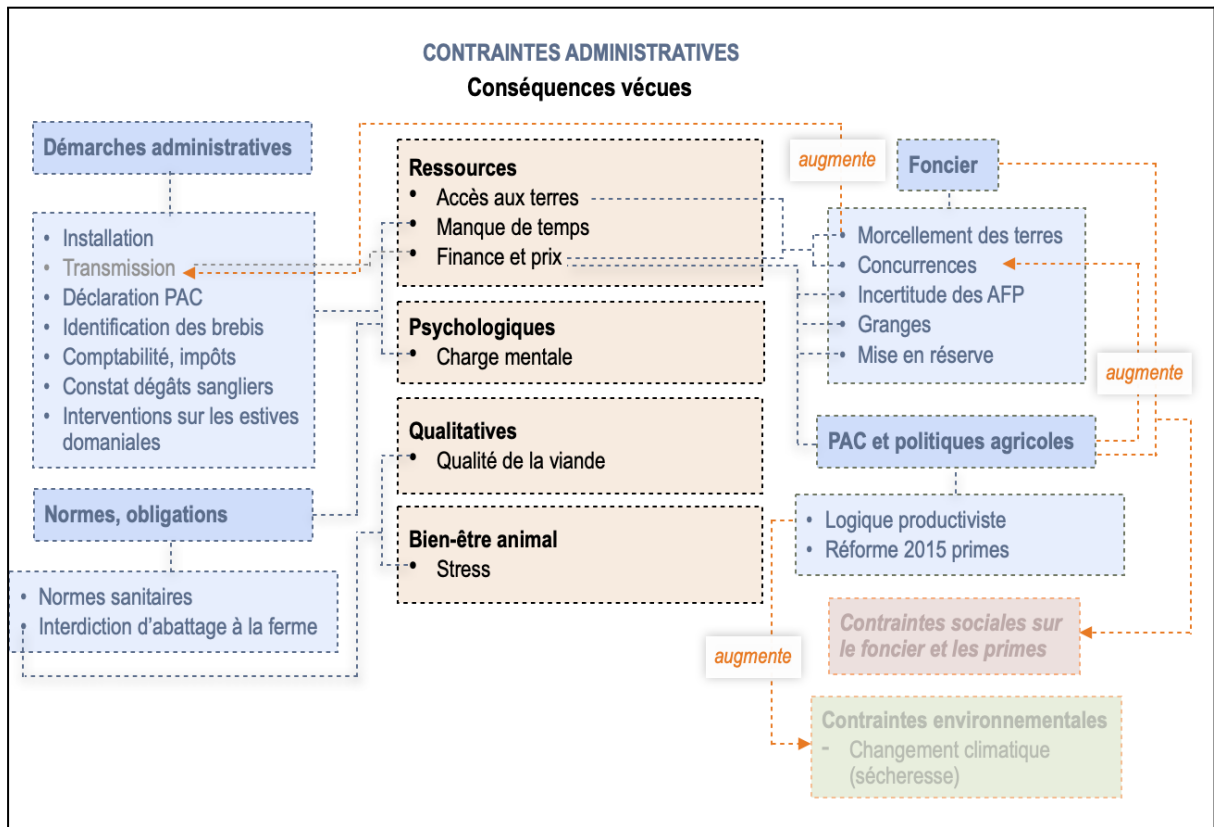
CONTRAINTES ADMINISTRATIVES
Conséquences vécues

Démarches administratives

- Installation
- Transmission
- Déclaration PAC
- Identification des brebis
- Comptabilité, impôts
- Constat dégâts sangliers
- Interventions sur les estives domaniales

Normes, obligations

- Normes sanitaires
- Interdiction d'abattage à la ferme

Ressources
- Accès aux terres
- Manque de temps
- Finance et prix

Psychologiques
- Charge mentale

Qualitatives
- Qualité de la viande

Bien-être animal
- Stress

augmente

Foncier

- Morcellement des terres
- Concurrences
- Incertitude des AFP
- Granges
- Mise en réserve

augmente

PAC et politiques agricoles

- Logique productiviste
- Réforme 2015 primes

Contraintes sociales sur le foncier et les primes

augmente

Contraintes environnementales
- Changement climatique (sécheresse)